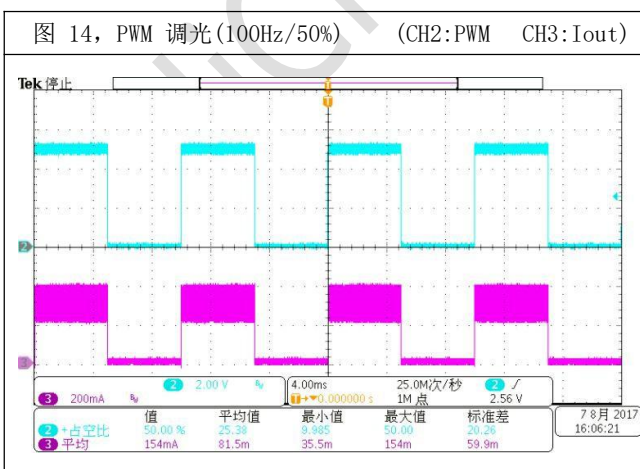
图 14，PWM 调光(100Hz/50%)    (CH2:PWM    CH3:Iout)

Tek 停止

T

2

3

3 200mA

2 2.00 V

4.00ms
T→▼0.000000 s

25.0M次/秒
1M 点

2 ∫
2.56 V

| | 值 | 平均值 | 最小值 | 最大值 | 标准差 |
|---|---|---|---|---|---|
| 2 +占空比 | 50.00 % | 25.38 | 9.985 | 50.00 | 20.26 |
| 3 平均 | 154mA | 81.5m | 35.5m | 154m | 59.9m |

7 8月 2017
16:06:21